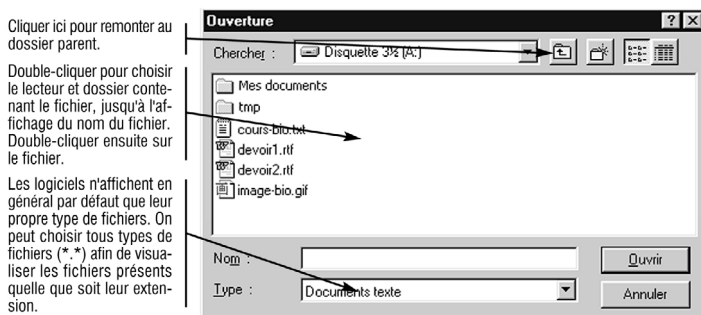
Cliquer ici pour remonter au dossier parent.

Double-cliquer pour choisir le lecteur et dossier contenant le fichier, jusqu'à l'affichage du nom du fichier. Double-cliquer ensuite sur le fichier.

Les logiciels n'affichent en général par défaut que leur propre type de fichiers. On peut choisir tous types de fichiers (*.*) afin de visualiser les fichiers présents quelle que soit leur extension.

Ouverture

?

Chercher : Disquette 3½ (A:)

Mes documents

tmp

cours-bio.txt

devoir1.rtf

devoir2.rtf

image-bio.gif

Nom :

Ouvrir

Type : Documents texte

Annuler